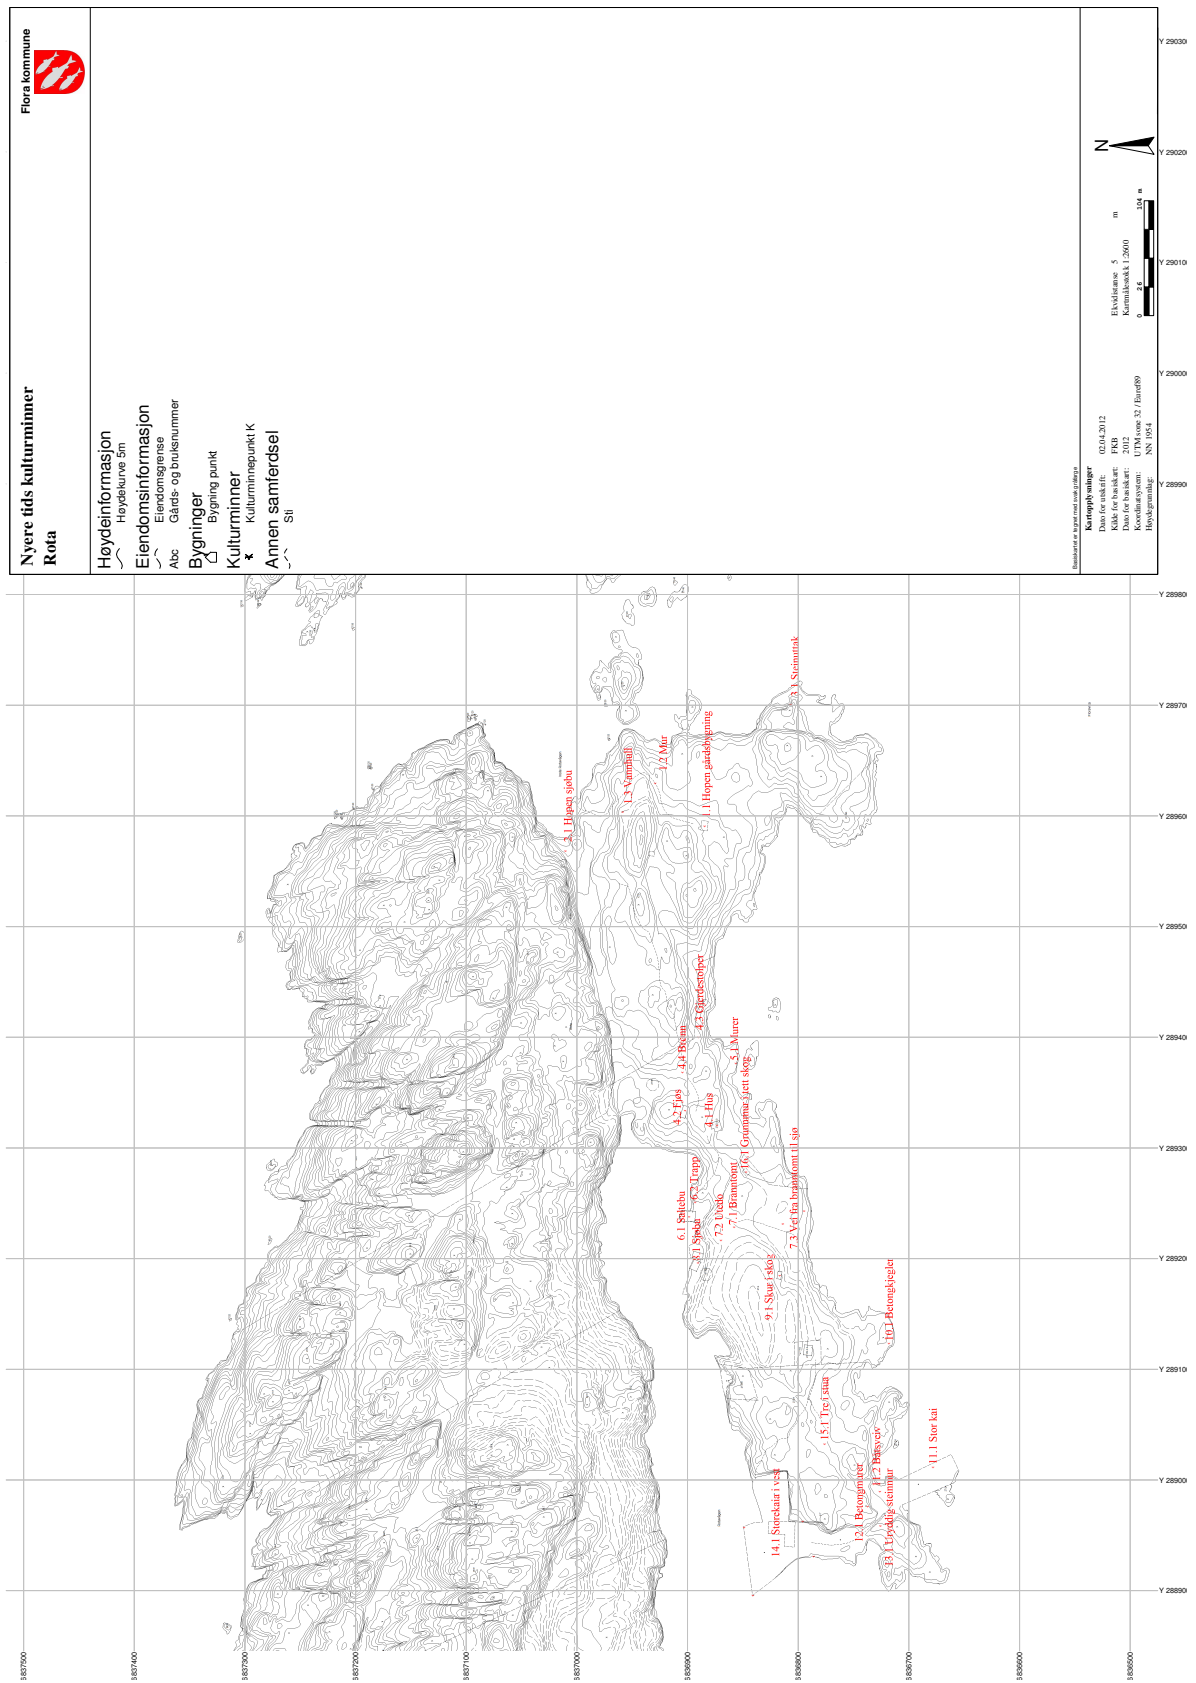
Flora kommune

Nyere tids kulturminner
Rota

Høydeinformasjon
Høydekurve 5m
Eiendomsinformasjon
Eiendomsgrense
Abc Gårds- og bruksnummer
Bygninger
Bygning punkt
Kulturminner
Kulturminnepunkt K
Annen samferdsel
Sti

Kartopplysninger
Dato for utskrift: 02.04.2012
Kilde for basiskart: FKB
Dato for basiskart: 2012
Koordinatsystem: UTM-sone 32 / Euref89
Høydegrunnlag: NN 1954

Ekvidistanse 5 m
Kartmålestokk 1:2600
0 26 104 m

N

Y 290300
Y 290200
Y 290100
Y 290000
Y 289900
Y 289800
Y 289700
Y 289600
Y 289500
Y 289400
Y 289300
Y 289200
Y 289100
Y 289000
Y 288900

5837500
5837400
5837300
5837200
5837100
5837000
5836900
5836800
5836700
5836600
5836500

3.1 Steinuttak
1.2 Mur
1.1 Hopen gårdsbygning
1.3 Varmhall
2.1 Hopen sjøbu
4.3 Gjerdestolper
4.4 Brønn
5.1 Murer
4.2 Fjøs
4.1 Hus
16.1 Grunnmur i tett skog
7.3 Veg fra branntomt til sjø
6.2 Trapp
7.1 Branntomt
6.1 Saltebu
8.1 Sjøbu
7.2 Utedo
9.1 Skar i skog
10.1 Betongkjegler
15.1 Tre i skar
11.1 Stor kai
11.2 Båtsvev
12.1 Betongmurer
14.1 Storekair i vest
13.1 Utydelig steinmur